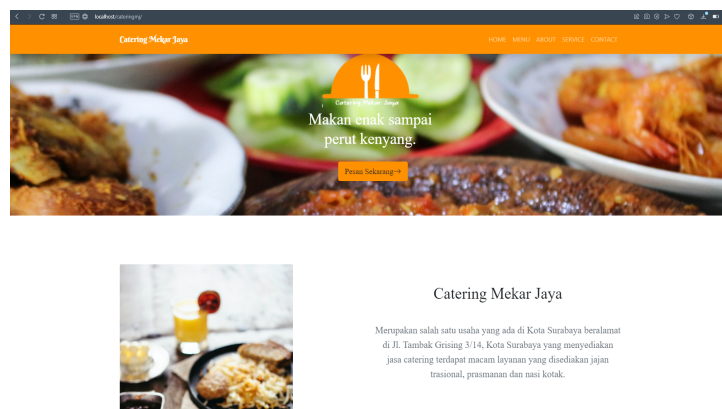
localhost/catering/

Catering Mekar Jaya

HOME MENU ABOUT SERVICE CONTACT

Catering Mekar Jaya

Makan enak sampai perut kenyang.

Pesan Sekarang→

Catering Mekar Jaya

Merupakan salah satu usaha yang ada di Kota Surabaya beralamat di Jl. Tambak Grising 3/14, Kota Surabaya yang menyediakan jasa catering terdapat macam layanan yang disediakan jajan trasional, prasmanan dan nasi kotak.